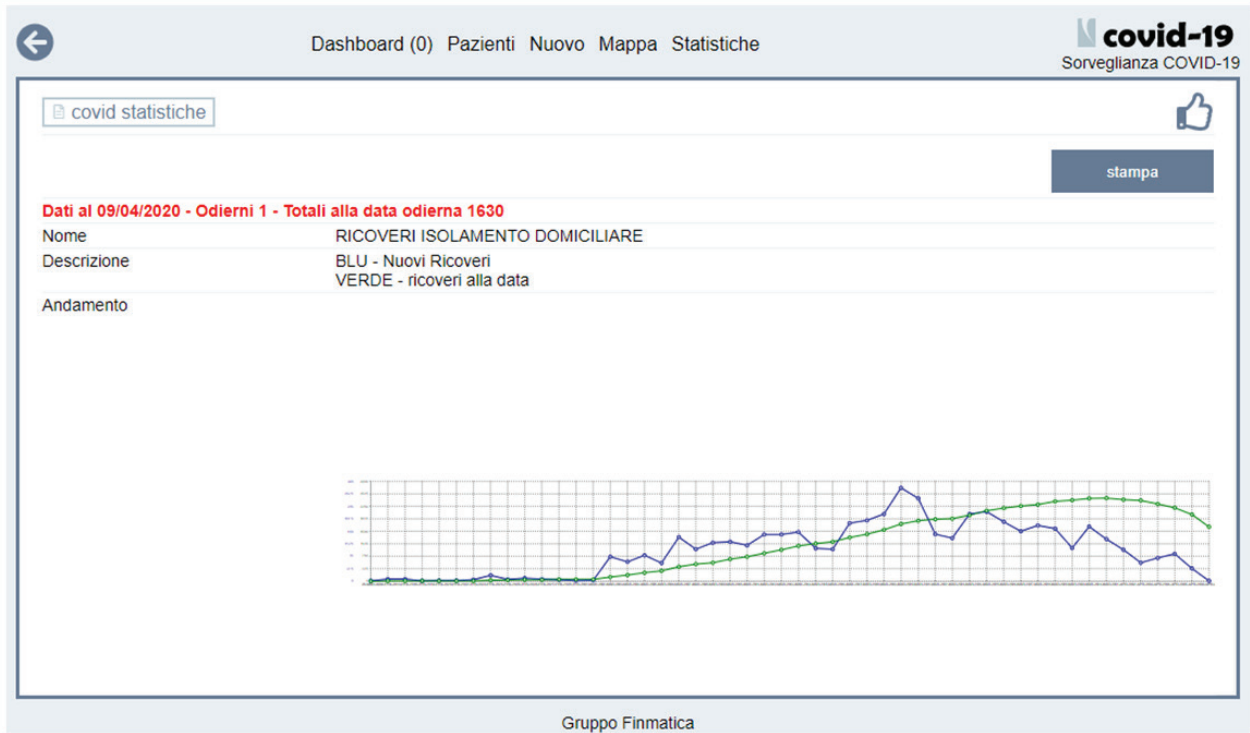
Dashboard (0) Pazienti Nuovo Mappa Statistiche

covid-19
Sorveglianza COVID-19

covid statistiche

stampa

Dati al 09/04/2020 - Odierni 1 - Totali alla data odierna 1630

Nome RICOVERI ISOLAMENTO DOMICILIARE

Descrizione BLU - Nuovi Ricoveri
VERDE - ricoveri alla data

Andamento

Gruppo Finmatica